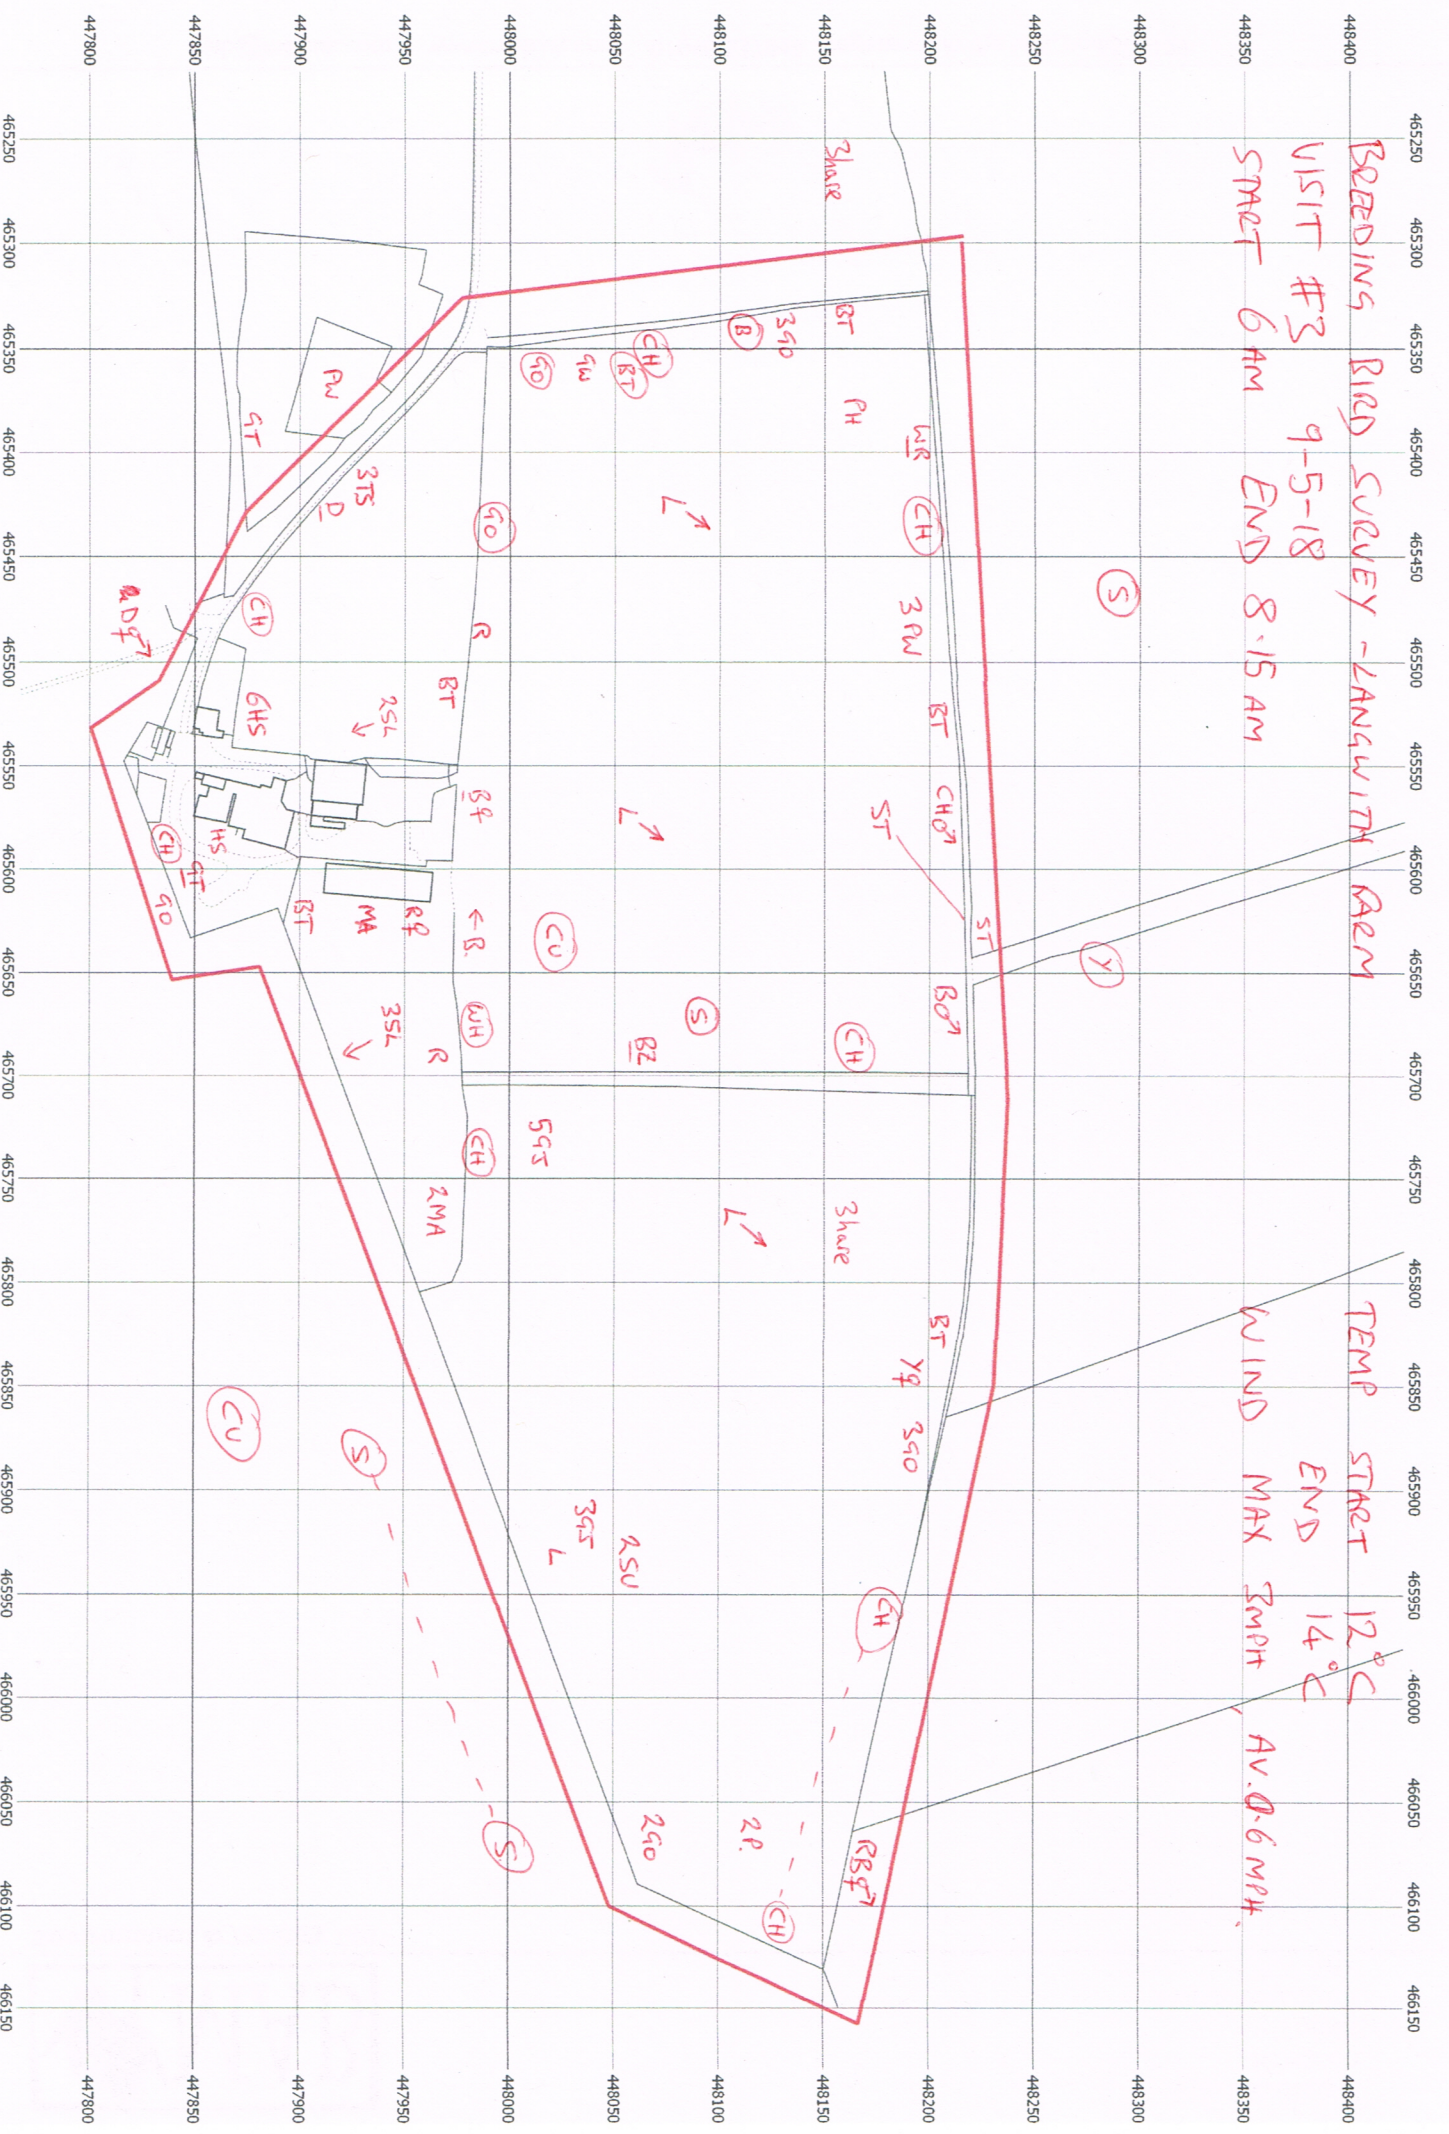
BREEDING BIRD SURVEY - LANGWITH FARM
VISIT #3 9-5-18
START 6 AM END 8.15 AM

TEMP START 12°C
END 14°C
WIND MAX 3MPH, AV. 0.6 MPH

465250 465300 465350 465400 465450 465500 465550 465600 465650 465700 465750 465800 465850 465900 465950 466000 466050 466100 466150

448400 448350 448300 448250 448200 448150 448100 448050 448000 447950 447900 447850 447800

S
Y
Shore
BT
3SO
B
CH
BT
GW
GO
PH
WR
CH
L
GO
3PW
R
BT
BT
CHO
ST
2SL
L
BF
ST
CU
S
BO
CH
BZ
WH
R
3SL
5GS
CH
2MA
L
3Share
BT
YF
3SO
3GS
2SU
L
CH
2P.
2GO
RBF
CH
S
CU
S
PW
ST
3TS
D
CH
DF
GHS
HS
CH
ST
GO
BT
MA
RF
B.